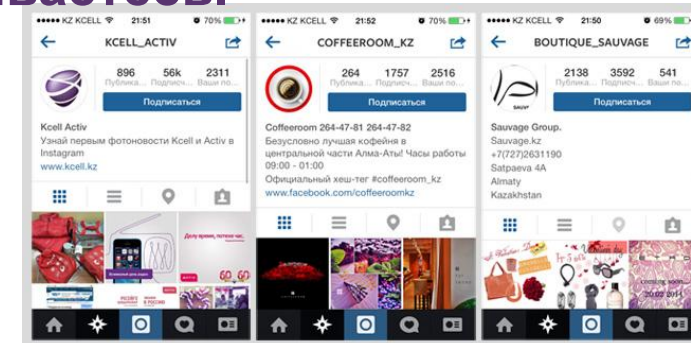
•••oo KZ KCELL 21:51 70%
KCELL_ACTIV
896 Публика...
56k
2311 Ваши по...
Подписаться
Kcell Activ
Узнай первым фотоновости Kcell и Activ в Instagram
www.kcell.kz

•••oo KZ KCELL 21:52 70%
COFFEEROOM_KZ
264 Публика...
1757
2516 Ваши по...
Подписаться
Coffeeroom 264-47-81 264-47-82
Безусловно лучшая кофейня в центральной части Алма-Аты! Часы работы 09:00 - 01:00
Официальный хеш-тег #coffeeroom_kz
www.facebook.com/coffeeroomkz

•••oo KZ KCELL 21:50 69%
BOUTIQUE_SAUVAGE
2138 Публика...
3592
541 Ваши по...
Подписаться
Sauvage Group.
Sauvage.kz
+7(727)2631190
Satpaeva 4A
Almaty
Kazakhstan